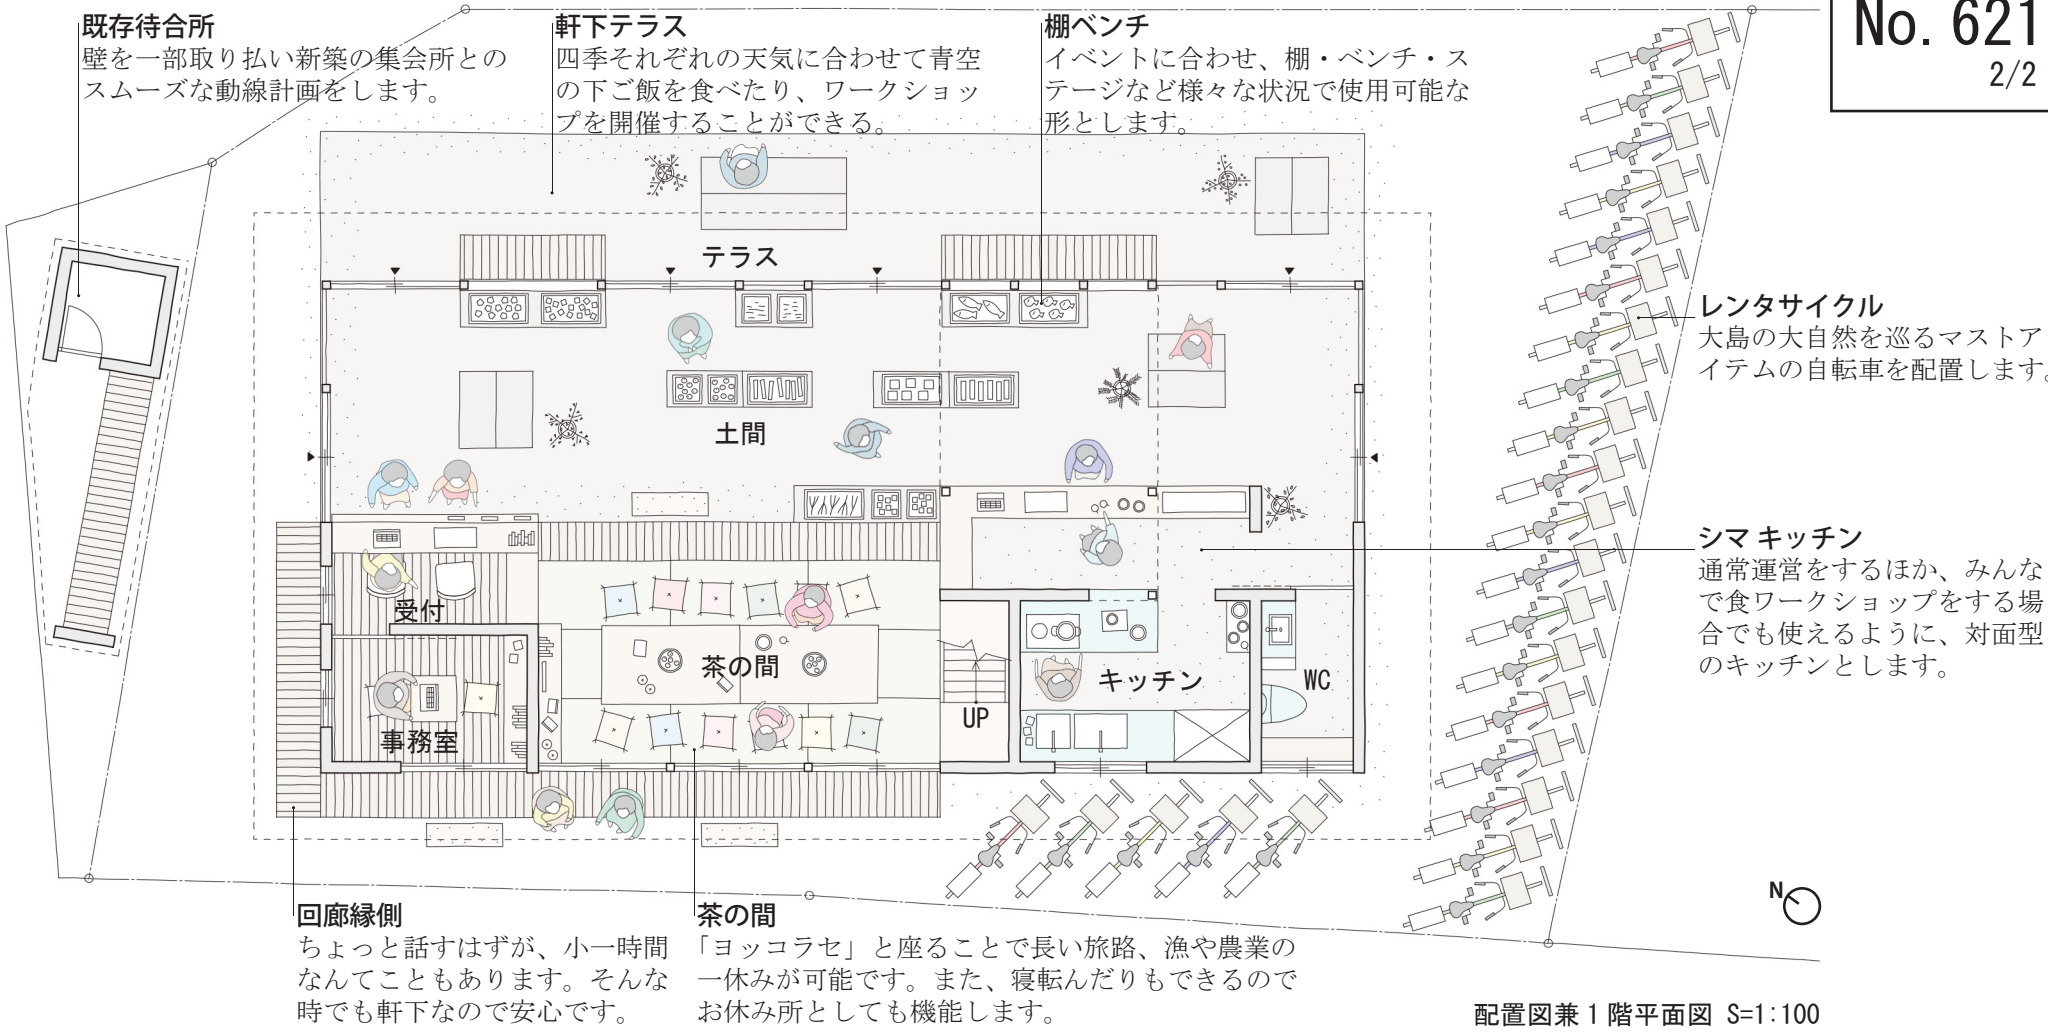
既存待合所
壁を一部取り払い新築の集会所とのスムーズな動線計画をします。

軒下テラス
四季それぞれの天気に合わせて青空の下ご飯を食べたり、ワークショップを開催することができる。

棚ベンチ
イベントに合わせ、棚・ベンチ・ステージなど様々な状況で使用可能な形とします。

No. 621
2/2

テラス

土間

レンタサイクル
大島の大自然を巡るマストアイテムの自転車を配置します。

シマ キッチン
通常運営をするほか、みんなで食ワークショップをする場合でも使えるように、対面型のキッチンとします。

受付

茶の間

事務室

UP

キッチン

WC

N

回廊縁側
ちょっと話すはずが、小一時間なんてこともあります。そんな時でも軒下なので安心です。

茶の間
「ヨッコラセ」と座ることで長い旅路、漁や農業の一休みが可能です。また、寝転んだりもできるのでお休み所としても機能します。

配置図兼 1 階平面図 S=1:100